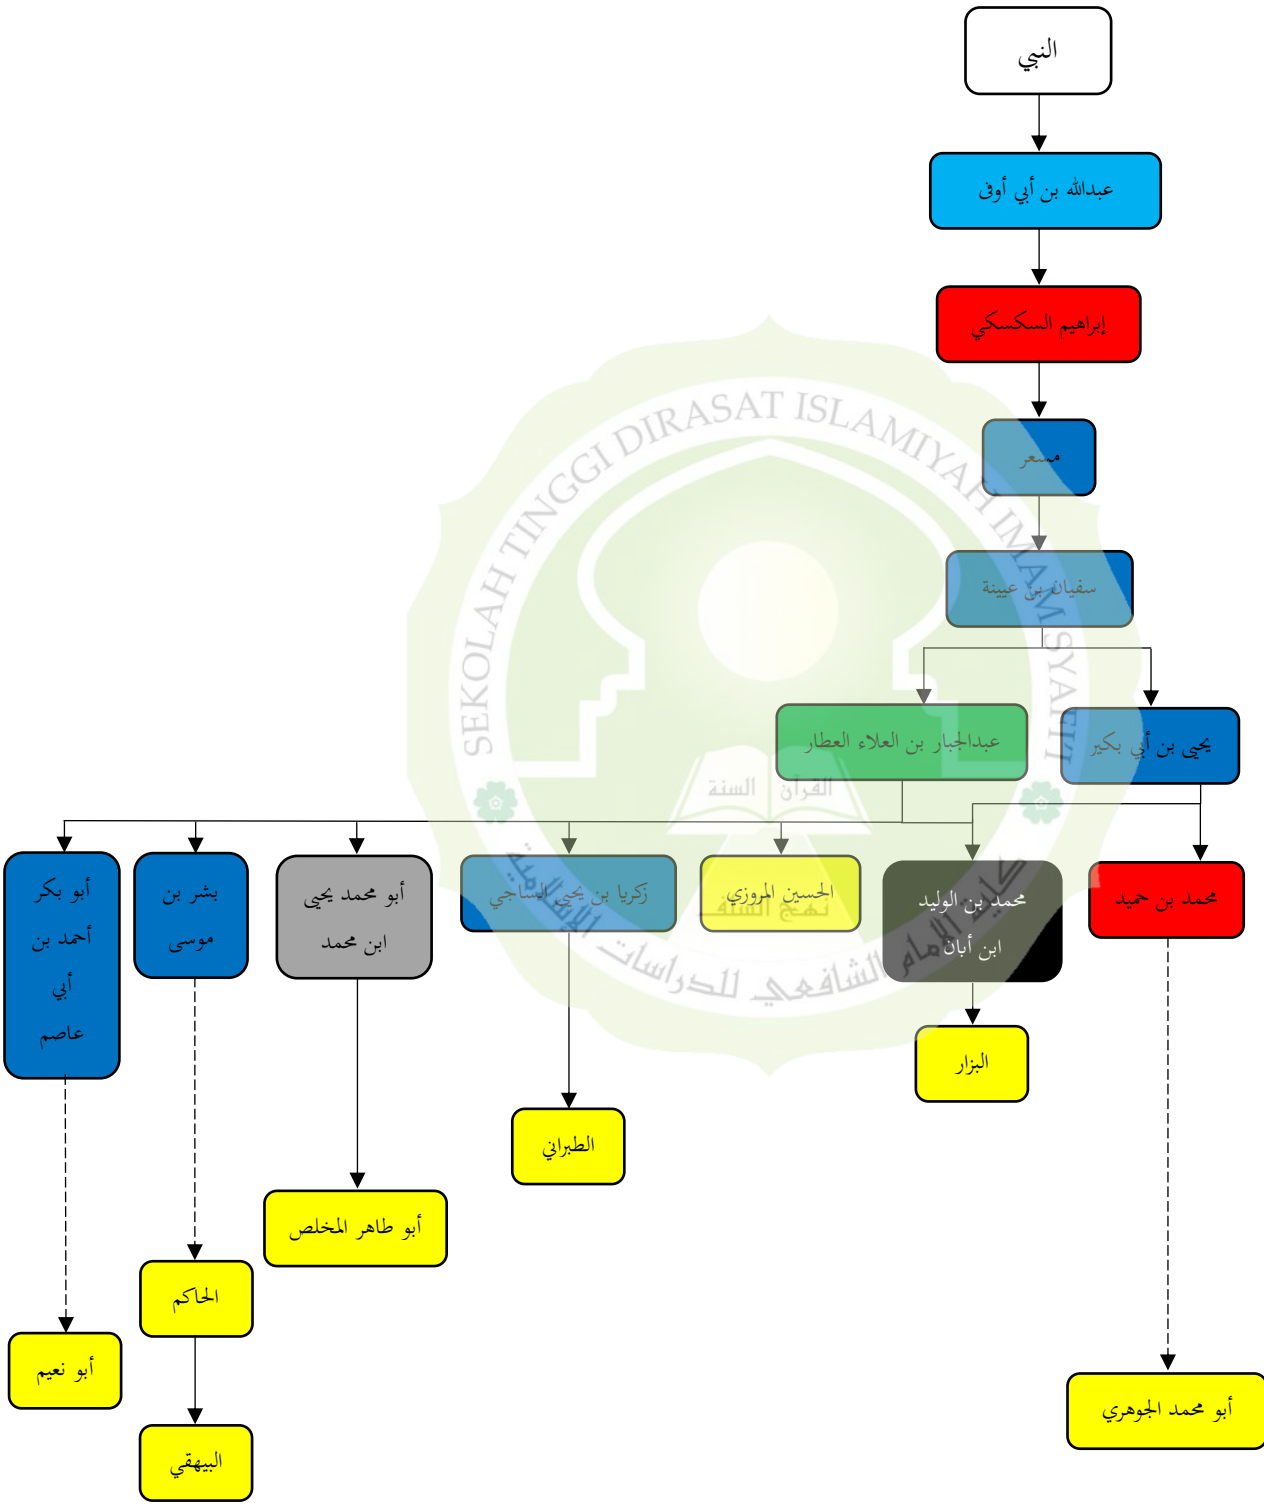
النبي

عبدالله بن أبي أوفى

إبراهيم السكسكي

مسعر

سفيان بن عيينة

عبدالجبار بن العلاء العطار

يحيى بن أبي بكير

محمد بن حميد

محمد بن الوليد ابن أبان

الحسين المروزي

زكريا بن يحيى الساجي

أبو محمد يحيى ابن محمد

بشر بن موسى

أبو بكر أحمد بن أبي عاصم

البزار

الطبراني

أبو طاهر المخلص

الحاكم

البيهقي

أبو نعيم

أبو محمد الجوهري

SEKOLAH TINGGI DIRASAT ISLAMIYAH IMAM SYAFI'I

القرآن السنة

نهج السنة

كلية الإمام الشافعي للدراسات الإسلامية